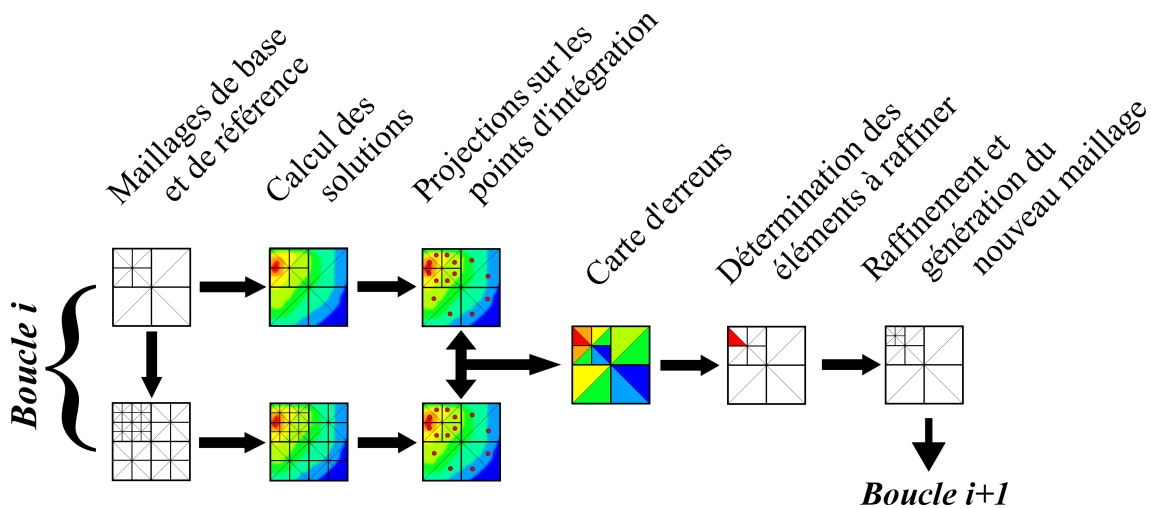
Maillages de base et de référence

Calcul des solutions

Projections sur les points d'intégration

Carte d'erreurs

Détermination des éléments à raffiner

Raffinement et génération du nouveau maillage

Boucle i

Boucle i+1